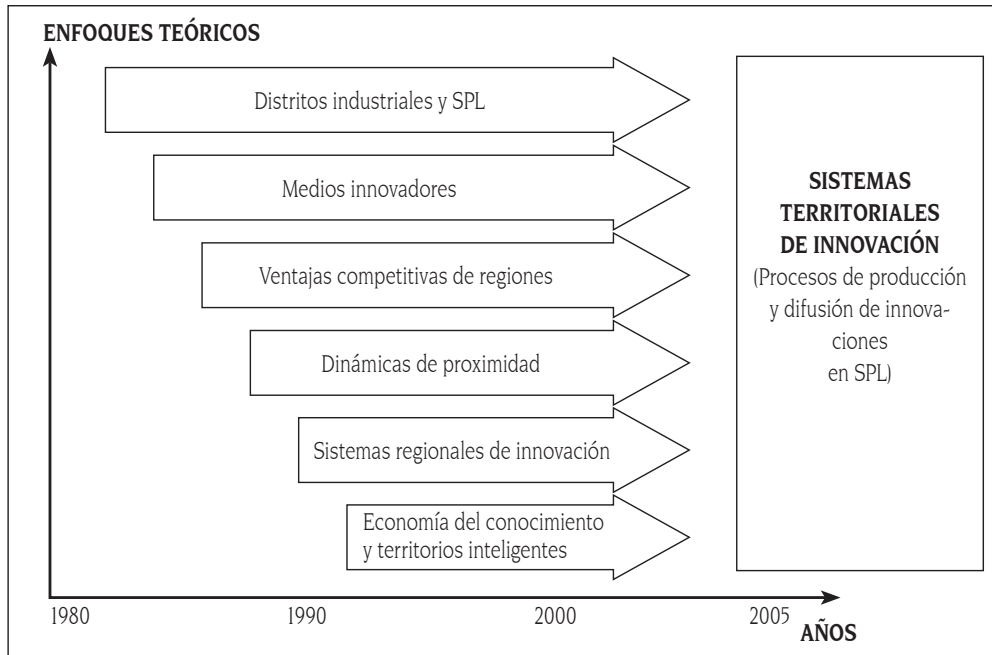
ENFOQUES TEÓRICOS

Distritos industriales y SPL

Medios innovadores

Ventajas competitivas de regiones

Dinámicas de proximidad

Sistemas regionales de innovación

Economía del conocimiento y territorios inteligentes

SISTEMAS TERRITORIALES DE INNOVACIÓN
(Procesos de producción y difusión de innovaciones en SPL)

1980 1990 2000 2005 AÑOS